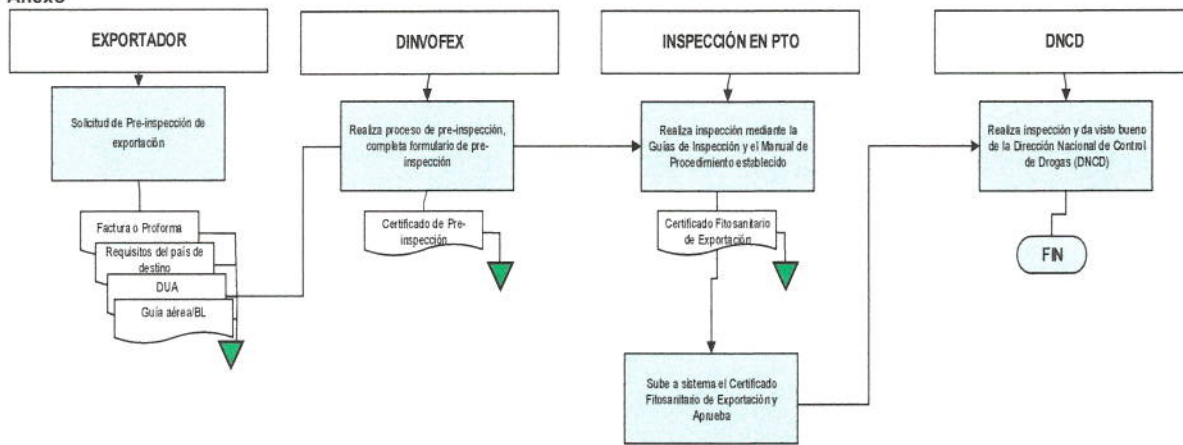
Anexo

EXPORTADOR

Solicitud de Pre-inspección de exportación

Factura o Proforma

Requisitos del país de destino

DUA

Guía aérea/BL

DINVOFEX

Realiza proceso de pre-inspección, completa formulario de pre-inspección

Certificado de Pre-inspección

INSPECCIÓN EN PTO

Realiza inspección mediante la Guías de Inspección y el Manual de Procedimiento establecido

Certificado Fitosanitario de Exportación

Sube a sistema el Certificado Fitosanitario de Exportación y Aprueba

DNCD

Realiza inspección y da visto bueno de la Dirección Nacional de Control de Drogas (DNCD)

FIN